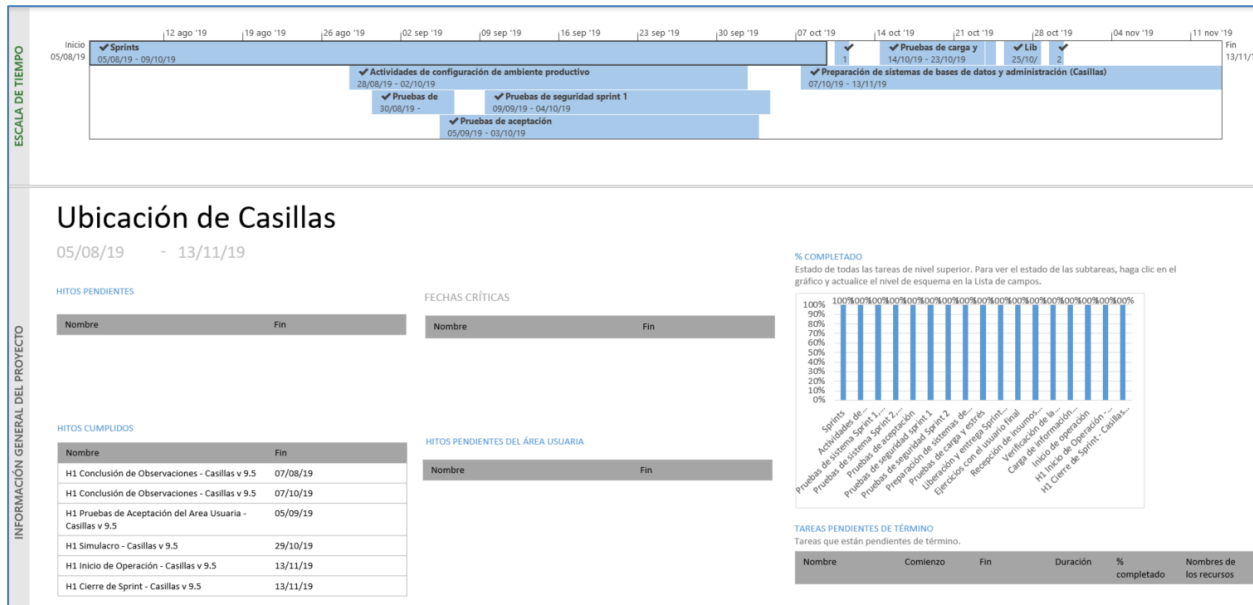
ESCALA DE TIEMPO

Inicio 05/08/19

12 ago '19 | 19 ago '19 | 26 ago '19 | 02 sep '19 | 09 sep '19 | 16 sep '19 | 23 sep '19 | 30 sep '19 | 07 oct '19 | 14 oct '19 | 21 oct '19 | 28 oct '19 | 04 nov '19 | 11 nov '19

Fin 13/11/1

✔ Sprints
05/08/19 - 09/10/19

✔
1

✔ Pruebas de carga y
14/10/19 - 23/10/19

✔ Lib
25/10/

✔
2

✔ Actividades de configuración de ambiente productivo
28/08/19 - 02/10/19

✔ Preparación de sistemas de bases de datos y administración (Casillas)
07/10/19 - 13/11/19

✔ Pruebas de
30/08/19 -

✔ Pruebas de seguridad sprint 1
09/09/19 - 04/10/19

✔ Pruebas de aceptación
05/09/19 - 03/10/19

INFORMACIÓN GENERAL DEL PROYECTO

Ubicación de Casillas

05/08/19 - 13/11/19

HITOS PENDIENTES

| Nombre | Fin |
|---|---|

FECHAS CRÍTICAS

| Nombre | Fin |
|---|---|

% COMPLETADO
Estado de todas las tareas de nivel superior. Para ver el estado de las subtareas, haga clic en el gráfico y actualice el nivel de esquema en la Lista de campos.

100% 100% 100% 100% 100% 100% 100% 100% 100% 100% 100% 100% 100% 100% 100% 100% 100% 100%

100%
90%
80%
70%
60%
50%
40%
30%
20%
10%
0%

Sprints
Actividades de...
Pruebas de sistema Sprint 1...
Pruebas de sistema Sprint 2...
Pruebas de aceptación
Pruebas de seguridad sprint 1
Pruebas de seguridad Sprint 2
Preparación de sistemas de...
Pruebas de carga y estrés
Liberación y entrega Sprint...
Ejercicios con el usuario final
Recepción de insumos...
Verificación de la...
Carga de información...
Inicio de operación
H1 Inicio de Operación -...
H1 Cierre de Sprint - Casillas...

HITOS CUMPLIDOS

| Nombre | Fin |
|---|---|
| H1 Conclusión de Observaciones - Casillas v 9.5 | 07/08/19 |
| H1 Conclusión de Observaciones - Casillas v 9.5 | 07/10/19 |
| H1 Pruebas de Aceptación del Area Usuaria - Casillas v 9.5 | 05/09/19 |
| H1 Simulacro - Casillas v 9.5 | 29/10/19 |
| H1 Inicio de Operación - Casillas v 9.5 | 13/11/19 |
| H1 Cierre de Sprint - Casillas v 9.5 | 13/11/19 |

HITOS PENDIENTES DEL ÁREA USUARIA

| Nombre | Fin |
|---|---|

TAREAS PENDIENTES DE TÉRMINO
Tareas que están pendientes de término.

| Nombre | Comienzo | Fin | Duración | % completado | Nombres de los recursos |
|---|---|---|---|---|---|